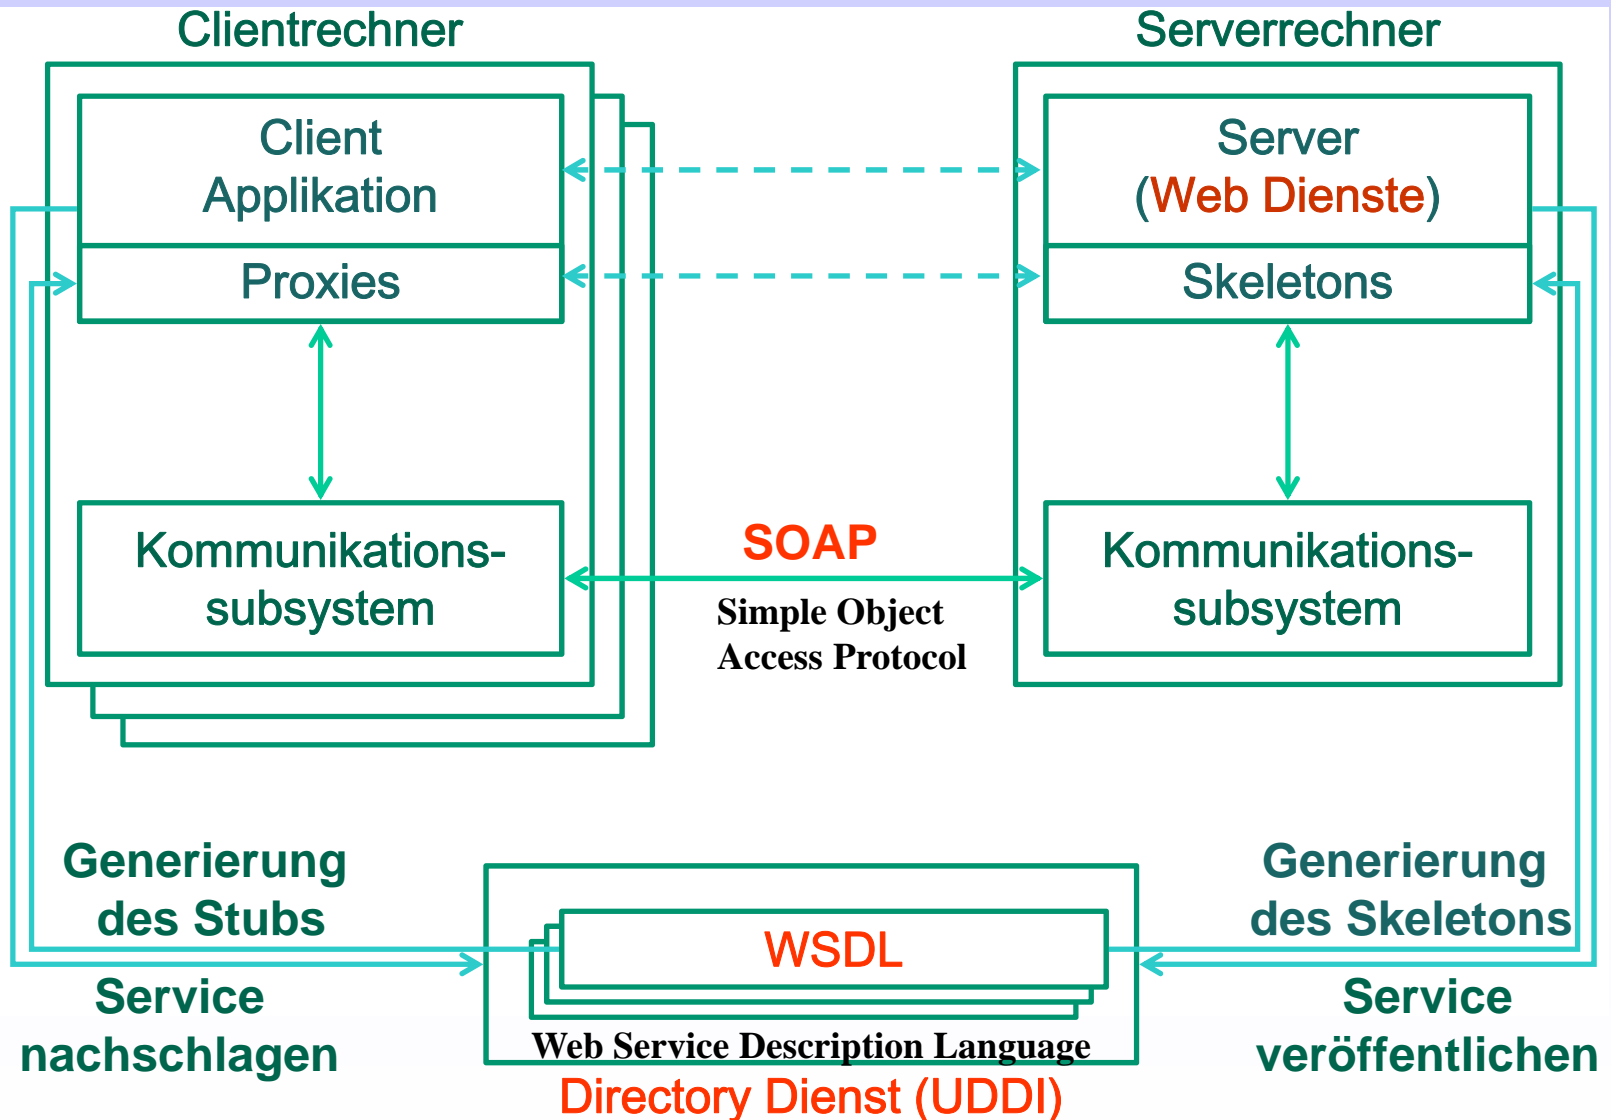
Clientrechner

Serverrechner

Client Applikation

Proxies

Server (Web Dienste)

Skeletons

Kommunikationssubsystem

SOAP

Simple Object Access Protocol

Kommunikationssubsystem

Generierung des Stubs

Service nachschlagen

WSDL

Web Service Description Language

Directory Dienst (UDDI)

Generierung des Skeletons

Service veröffentlichen